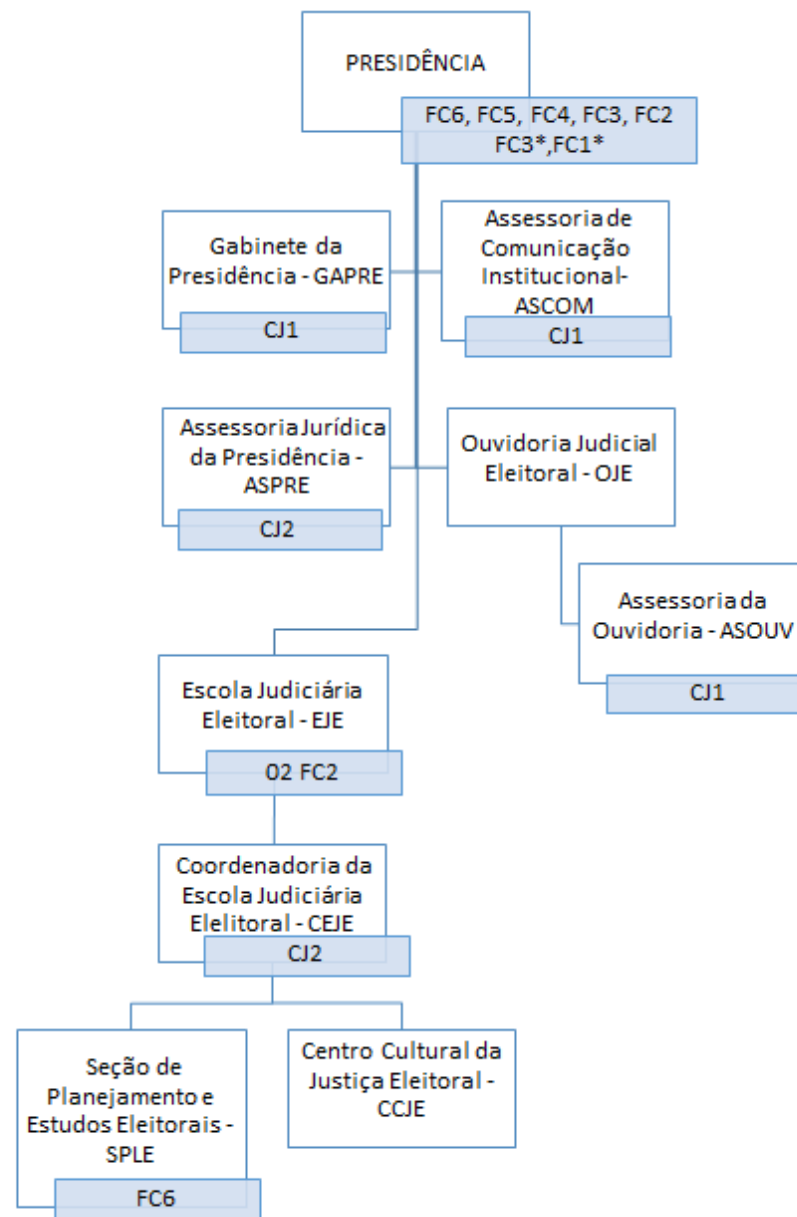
PRESIDÊNCIA

FC6, FC5, FC4, FC3, FC2
FC3*,FC1*

Gabinete da Presidência - GAPRE

CJ1

Assessoria de Comunicação Institucional-ASCOM

CJ1

Assessoria Jurídica da Presidência - ASPRE

CJ2

Ouvidoria Judicial Eleitoral - OJE

Assessoria da Ouvidoria - ASOUV

CJ1

Escola Judiciária Eleitoral - EJE

02 FC2

Coordenadoria da Escola Judiciária Elelitoral - CEJE

CJ2

Seção de Planejamento e Estudos Eleitorais - SPLE

FC6

Centro Cultural da Justiça Eleitoral - CCJE